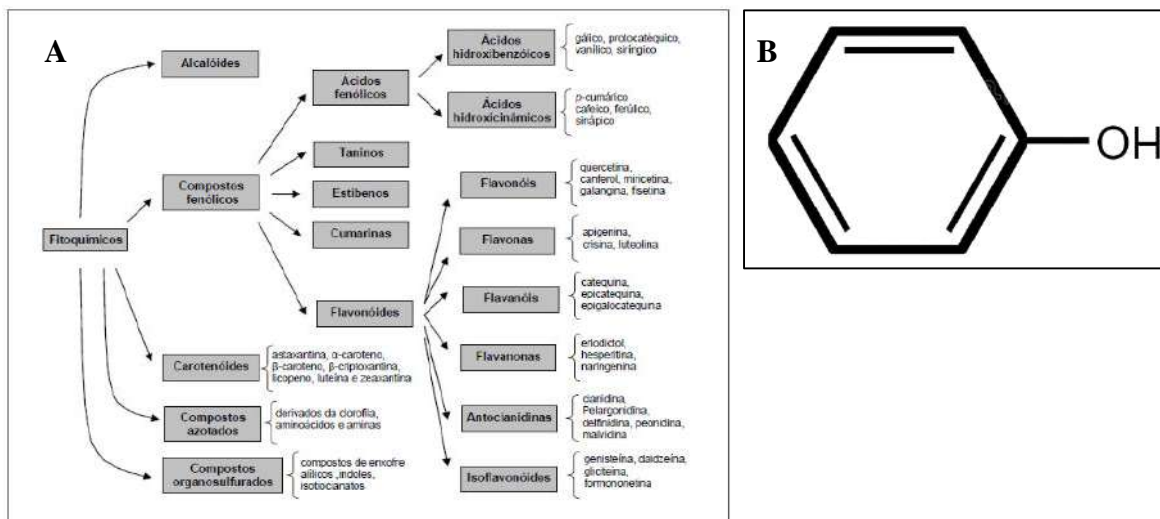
A

Fitoquímicos

Alcalóides

Compostos fenólicos

Ácidos fenólicos

Ácidos hidroxibenzóicos

gálico, protocatequico, vanílico, siríngico

Ácidos hidroxicinâmicos

p-cumárico cafeico, ferúlico, sinápico

Taninos

Estibenos

Cumarinas

Flavonóides

Flavonóis

quercetina, canferol, miricetina, galangina, fisetina

Flavonas

apigenina, crisina, luteolina

Flavanóis

catequina, epicatequina, epigalocatequina

Flavanonas

eriodictiol, hesperitina, naringenina

Antocianidinas

cianidina, Pelargonidina, delfinidina, peonidina, malvidina

Isoflavonóides

genisteína, daidzeína, gliciteína, formononetina

Carotenóides

astaxantina, α-caroteno, β-caroteno, β-criptoxantina, licopeno, luteína e zeaxantina

Compostos azotados

derivados da clorofila, aminoácidos e aminas

Compostos organosulfurados

compostos de enxofre alílicos ,indoles, isotiocianatos

B

OH